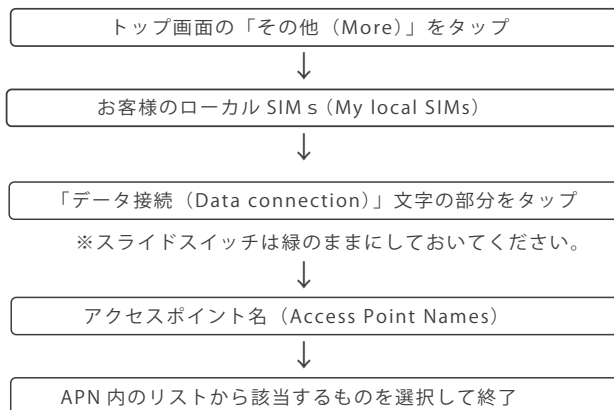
トップ画面の「その他（More)」をタップ

↓

お客様のローカル SIM s（My local SIMs)

↓

「データ接続（Data connection)」文字の部分をタップ

※スライドスイッチは緑のままにしておいてください。

↓

アクセスポイント名（Access Point Names)

↓

APN 内のリストから該当するものを選択して終了